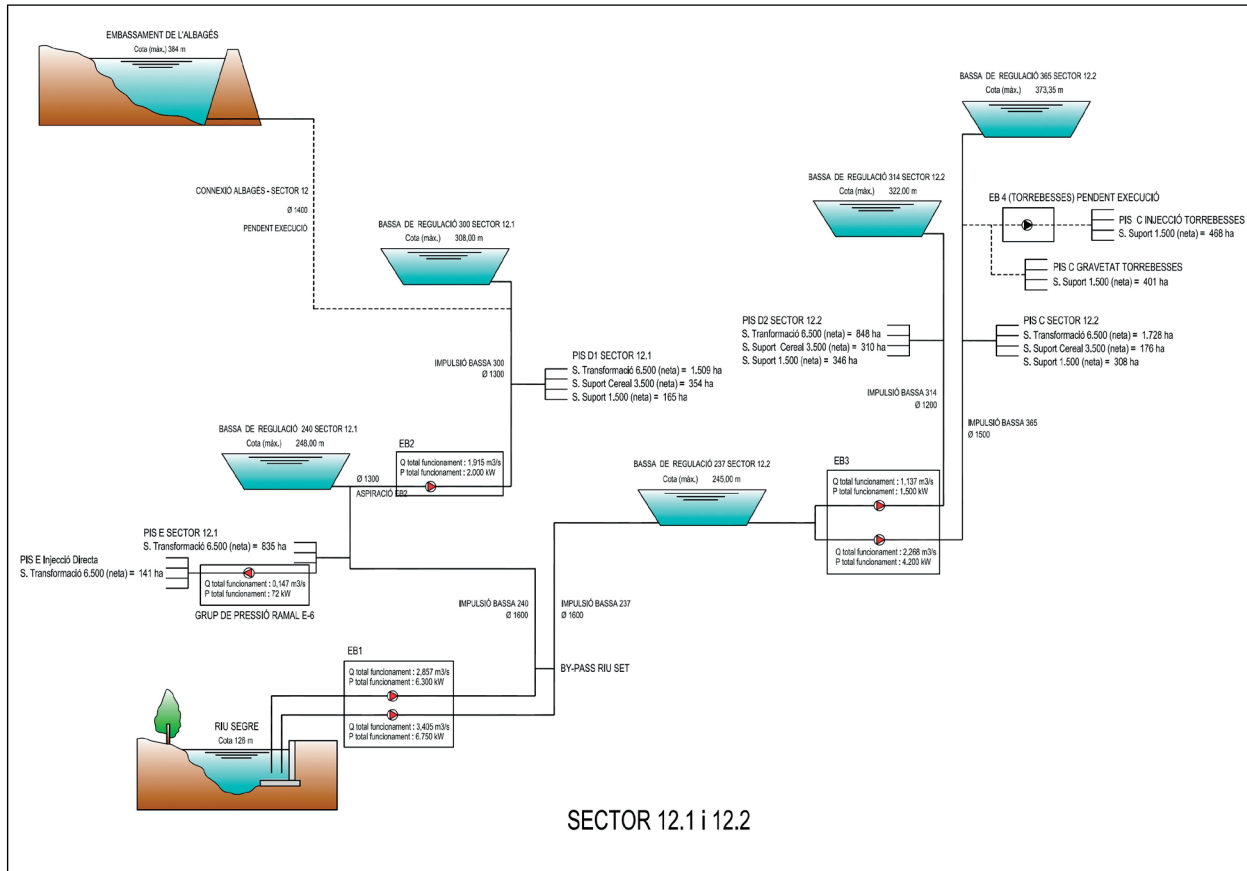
EMBASSAMENT DE L'ALBAGÉS
Cota (màx.) 384 m

CONNEXIÓ ALBAGÉS - SECTOR 12
Ø 1400
PENDENT EXECUCIÓ

BASSA DE REGULACIÓ 300 SECTOR 12.1
Cota (màx.) 308,00 m

IMPULSIÓ BASSA 300
Ø 1300

PIS D1 SECTOR 12.1
S. Transformació 6,500 (neta) = 1,509 ha
S. Suport Cereal 3,500 (neta) = 354 ha
S. Suport 1,500 (neta) = 165 ha

BASSA DE REGULACIÓ 240 SECTOR 12.1
Cota (màx.) 248,00 m

EB2
Q total funcionament : 1,915 m3/s
P total funcionament : 2,000 kW
Ø 1300
ASPIRACIÓ EB2

PIS E SECTOR 12.1
S. Transformació 6.500 (neta) = 835 ha

PIS E Injecció Directa
S. Transformació 6.500 (neta) = 141 ha
Q total funcionament : 0,147 m3/s
P total funcionament : 72 kW
GRUP DE PRESSIÓ RAMAL E-6

IMPULSIÓ BASSA 240
Ø 1600

IMPULSIÓ BASSA 237
Ø 1600

BY-PASS RIU SET

EB1
Q total funcionament : 2,857 m3/s
P total funcionament : 6.300 kW
Q total funcionament : 3,405 m3/s
P total funcionament : 6.750 kW

RIU SEGRE
Cota 128 m

BASSA DE REGULACIÓ 237 SECTOR 12.2
Cota (màx.) 245,00 m

EB3
Q total funcionament : 1,137 m3/s
P total funcionament : 1,500 kW
Q total funcionament : 2,268 m3/s
P total funcionament : 4.200 kW

BASSA DE REGULACIÓ 365 SECTOR 12.2
Cota (màx.) 373,35 m

BASSA DE REGULACIÓ 314 SECTOR 12.2
Cota (màx.) 322,00 m

EB 4 (TORREBESSES) PENDENT EXECUCIÓ

PIS C INJECCIÓ TORREBESSES
S. Suport 1.500 (neta) = 468 ha

PIS C GRAVETAT TORREBESSES
S. Suport 1.500 (neta) = 401 ha

PIS D2 SECTOR 12.2
S. Tranformació 6,500 (neta) = 848 ha
S. Suport Cereal 3,500 (neta) = 310 ha
S. Suport 1.500 (neta) = 346 ha

PIS C SECTOR 12.2
S. Transformació 6.500 (neta) = 1,728 ha
S. Suport Cereal 3.500 (neta) = 176 ha
S. Suport 1.500 (neta) = 308 ha

IMPULSIÓ BASSA 314
Ø 1200

IMPULSIÓ BASSA 365
Ø 1500

SECTOR 12.1 i 12.2